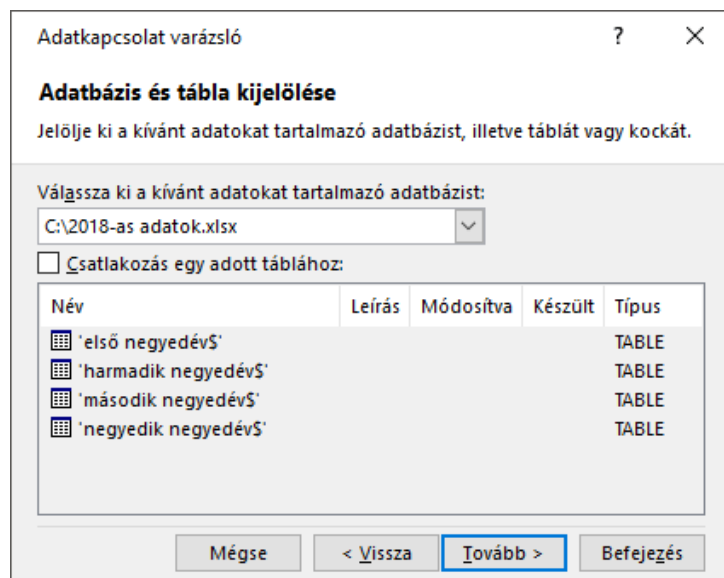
Adatkapcsolat varázsló ? ×

Adatbázis és tábla kijelölése

Jelölje ki a kívánt adatokat tartalmazó adatbázist, illetve táblát vagy kockát.

Válassza ki a kívánt adatokat tartalmazó adatbázist:

C:\2018-as adatok.xlsx

Csatlakozás egy adott táblához:

| Név | Leírás | Módosítva | Készült | Típus |
|---|---|---|---|---|
| 'első negyedév$' | | | | TABLE |
| 'harmadik negyedév$' | | | | TABLE |
| 'második negyedév$' | | | | TABLE |
| 'negyedik negyedév$' | | | | TABLE |

Mégse < Vissza Tovább > Befejezés